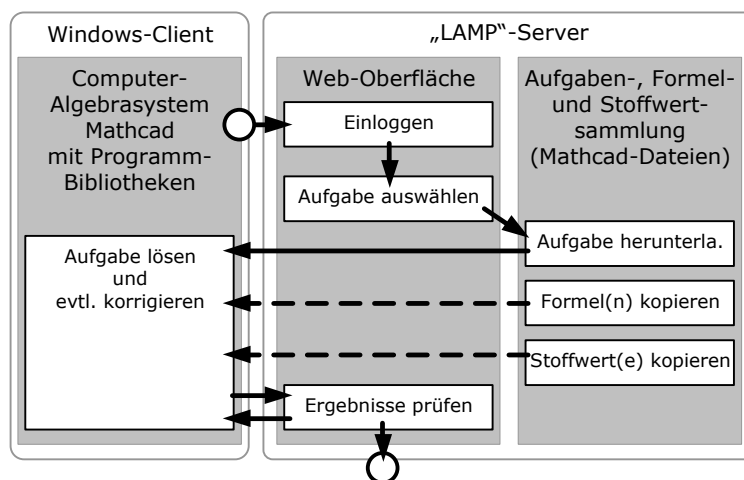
Windows-Client

Computer-Algebrasystem Mathcad mit Programm-Bibliotheken

Aufgabe lösen
und
evtl. korrigieren

„LAMP"-Server

Web-Oberfläche

Einloggen

Aufgabe auswählen

Ergebnisse prüfen

Aufgaben-, Formel- und Stoffwertsammlung (Mathcad-Dateien)

Aufgabe herunterla.

Formel(n) kopieren

Stoffwert(e) kopieren